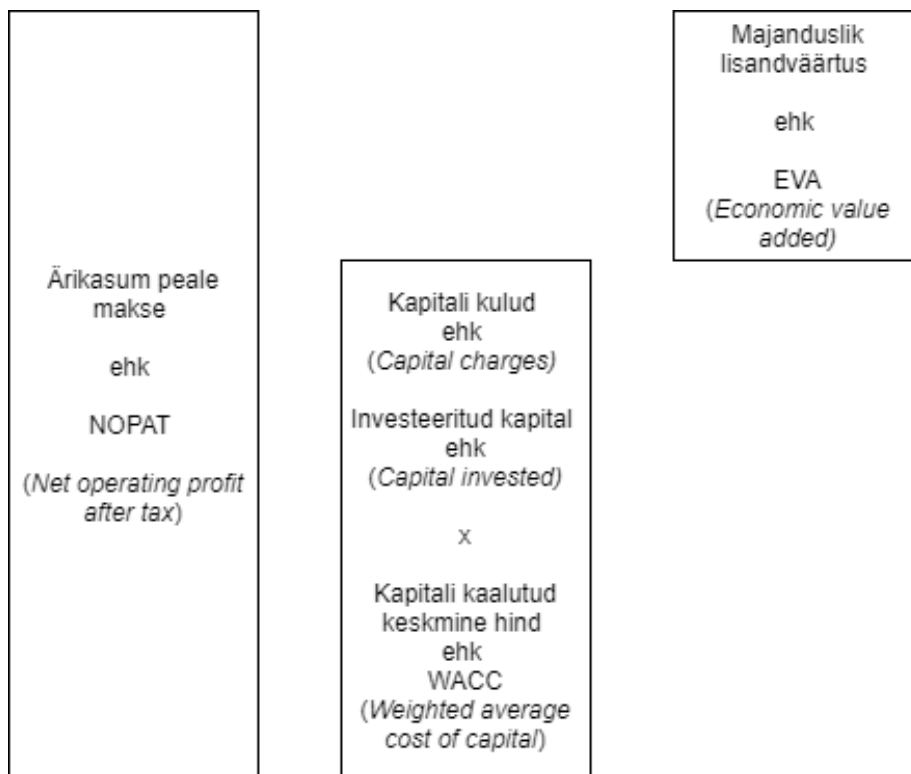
Ärikasum peale makse

ehk

NOPAT

(Net operating profit after tax)

Kapitali kulud
ehk
(Capital charges)

Investeeritud kapital
ehk
(Capital invested)

x

Kapitali kaalutud keskmine hind
ehk
WACC
(Weighted average cost of capital)

Majanduslik lisandväärtus

ehk

EVA
(Economic value added)